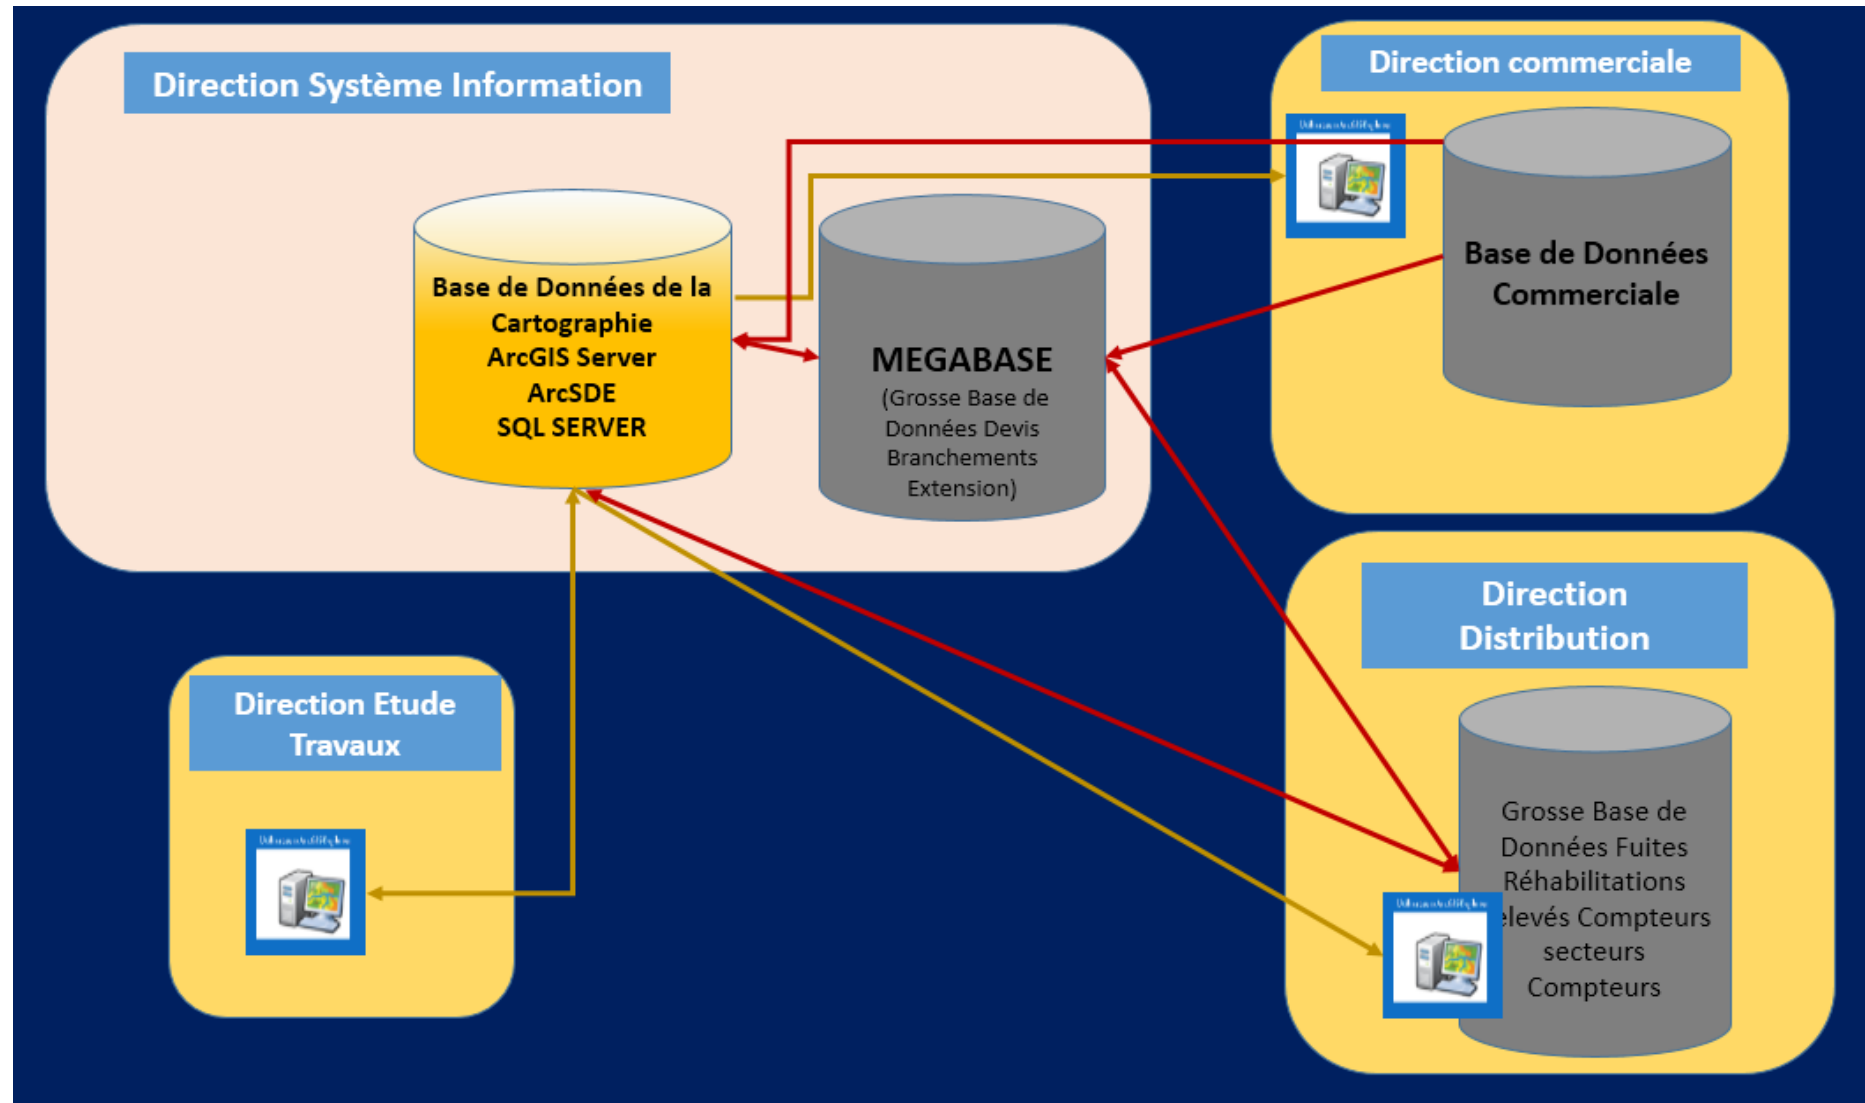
Direction Système Information

Base de Données de la Cartographie
ArcGIS Server
ArcSDE
SQL SERVER

MEGABASE
(Grosse Base de Données Devis Branchements Extension)

Direction commerciale

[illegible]

Base de Données Commerciale

Direction Etude Travaux

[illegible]

Direction Distribution

Grosse Base de Données Fuites Réhabilitations elevés Compteurs secteurs Compteurs

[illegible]